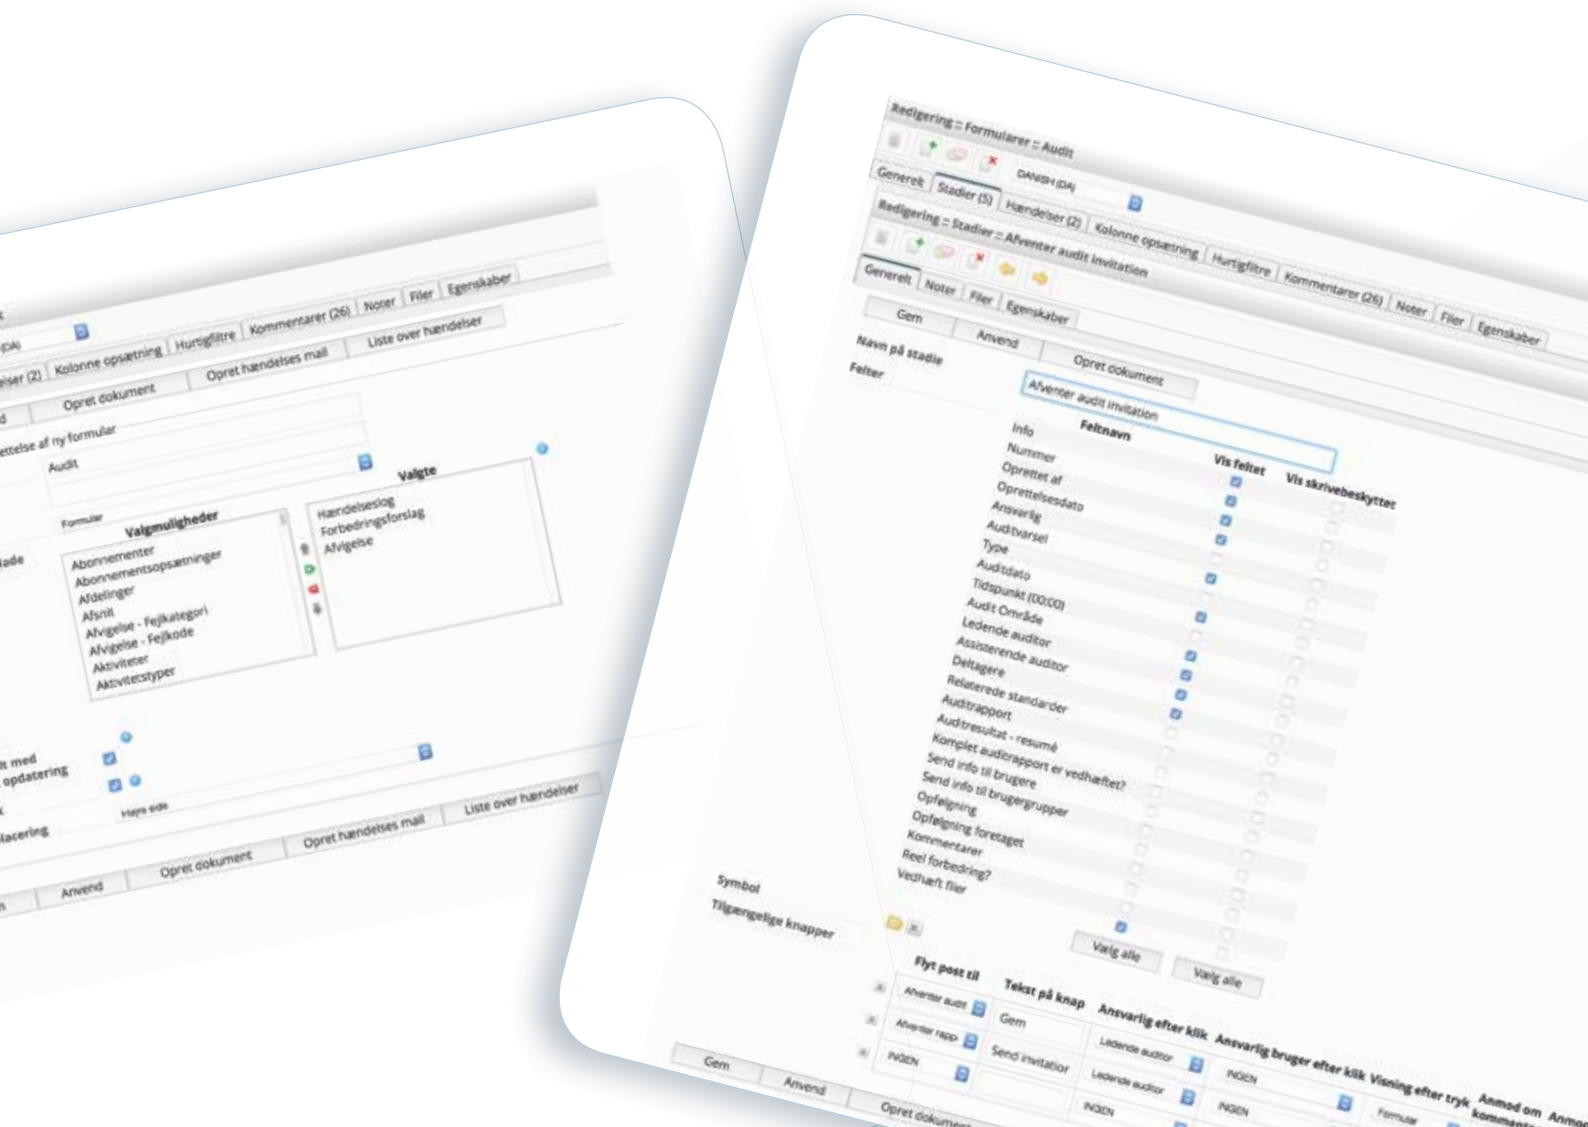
(DA)

elser (2) Kolonne opsætning Hurtigfiltre Kommentarer (26) Noter Filer Egenskaber

d Opret dokument Opret hændelses mail Liste over hændelser

ettelse af ny formular

Audit

Formular

Valgmuligheder

Abonnementer
Abonnementsopsætninger
Afdelinger
Afsnit
Afvigelse - Fejlkategori
Afvigelse - Fejlkode
Aktiviteter
Aktivitetstyper

Valgte

Hændelseslog
Forbedringsforslag
Afvigelse

iade

t med
opdatering

Højre side

lacering

Anvend Opret dokument Opret hændelses mail Liste over hændelser

Redigering :: Formularer :: Audit

DANISH (DA)

Generelt Stadier (5) Hændelser (2) Kolonne opsætning Hurtigfiltre Kommentarer (26) Noter Filer Egenskaber

Redigering :: Stadier :: Afventer audit invitation

Generelt Noter Filer Egenskaber

Gem Anvend Opret dokument

Navn på stadie

Afventer audit invitation

Felter

| Feltnavn | Vis feltet | Vis skrivebeskyttet |
|---|---|---|
| Info | | |
| Nummer | | |
| Oprettet af | | |
| Oprettelsesdato | | |
| Ansvarlig | | |
| Auditvarsel | | |
| Type | | |
| Auditdato | | |
| Tidspunkt (00:00) | | |
| Audit Område | | |
| Ledende auditor | | |
| Assisterende auditor | | |
| Deltagere | | |
| Relaterede standarder | | |
| Auditrapport | | |
| Auditresultat - resumé | | |
| Komplet auditrapport er vedhæftet? | | |
| Send info til brugere | | |
| Send info til brugergrupper | | |
| Opfølgning | | |
| Opfølgning foretaget | | |
| Kommentarer | | |
| Reel forbedring? | | |
| Vedhæft filer | | |

Vælg alle Vælg alle

Symbol

Tilgængelige knapper

| Flyt post til | Tekst på knap | Ansvarlig efter klik | Ansvarlig bruger efter klik | Visning efter tryk | Anmod om kommentar | Anmo |
|---|---|---|---|---|---|---|
| Afventer audit | Gem | Ledende auditor | INGEN | Formular | | |
| Afventer rapp | Send invitation | Ledende auditor | INGEN | | | |
| INGEN | | INGEN | | | | |

Gem Anvend Opret dokument